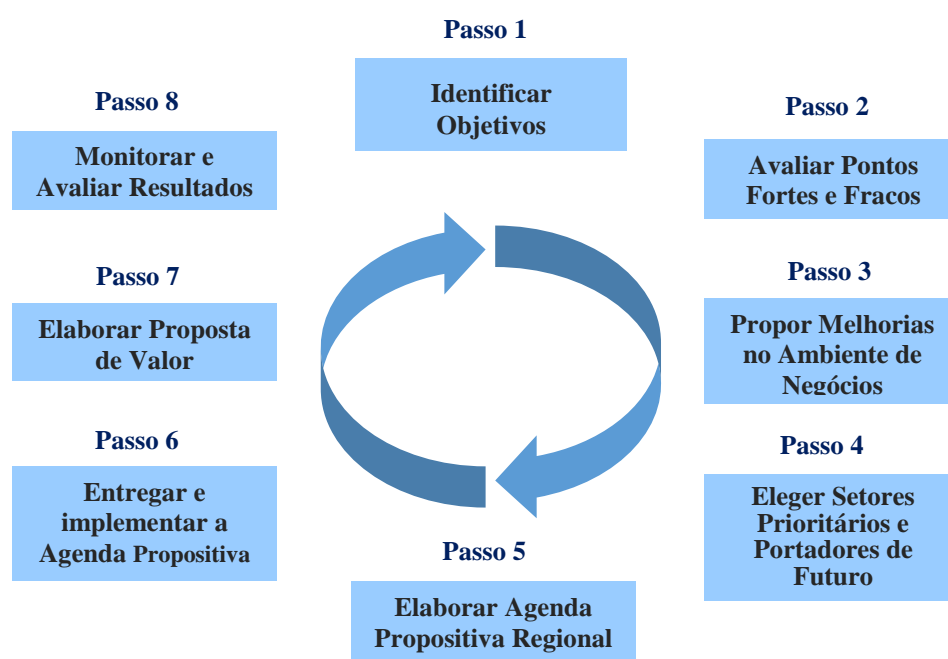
Passo 1
Identificar Objetivos

Passo 2
Avaliar Pontos Fortes e Fracos

Passo 3
Propor Melhorias no Ambiente de Negócios

Passo 4
Eleger Setores Prioritários e Portadores de Futuro

Passo 5
Elaborar Agenda Propositiva Regional

Passo 6
Entregar e implementar a Agenda Propositiva

Passo 7
Elaborar Proposta de Valor

Passo 8
Monitorar e Avaliar Resultados